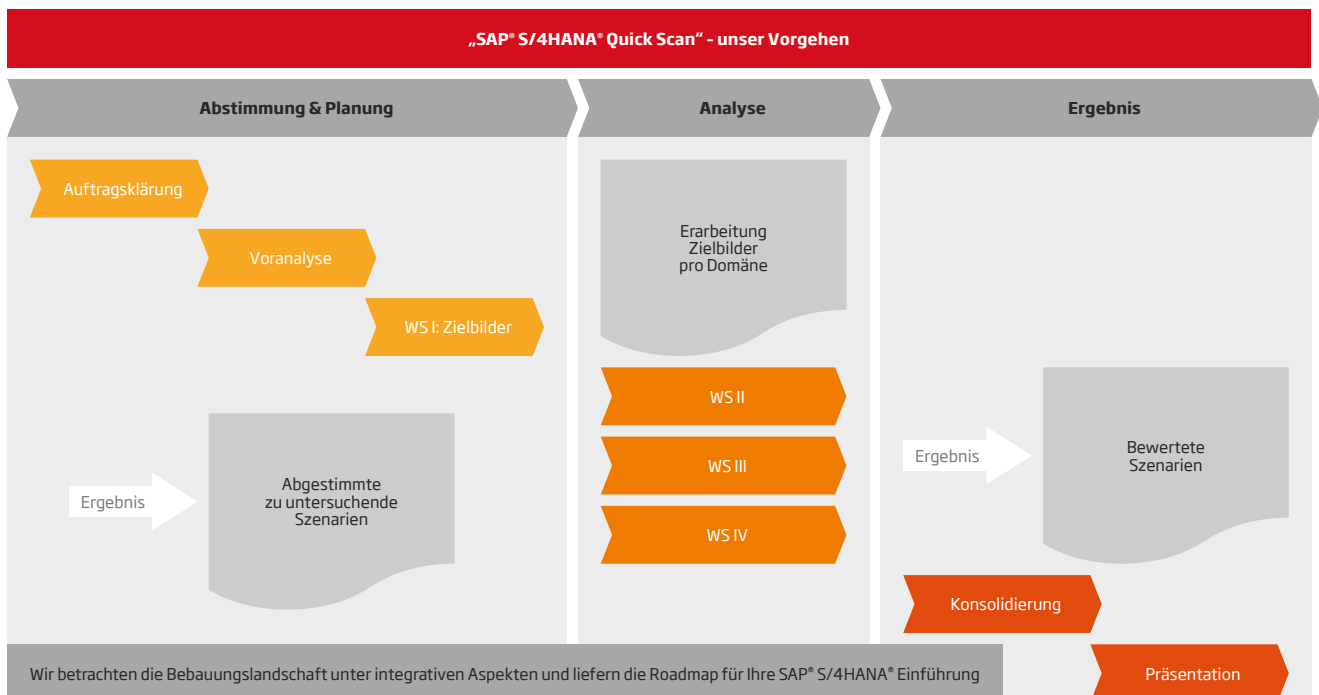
„SAP® S/4HANA® Quick Scan“ – unser Vorgehen

Abstimmung & Planung

Analyse

Ergebnis

Auftragsklärung

Voranalyse

WS I: Zielbilder

Ergebnis

Abgestimmte zu untersuchende Szenarien

Erarbeitung Zielbilder pro Domäne

WS II

WS III

WS IV

Ergebnis

Bewertete Szenarien

Konsolidierung

Wir betrachten die Bebauungslandschaft unter integrativen Aspekten und liefern die Roadmap für Ihre SAP® S/4HANA® Einführung

Präsentation